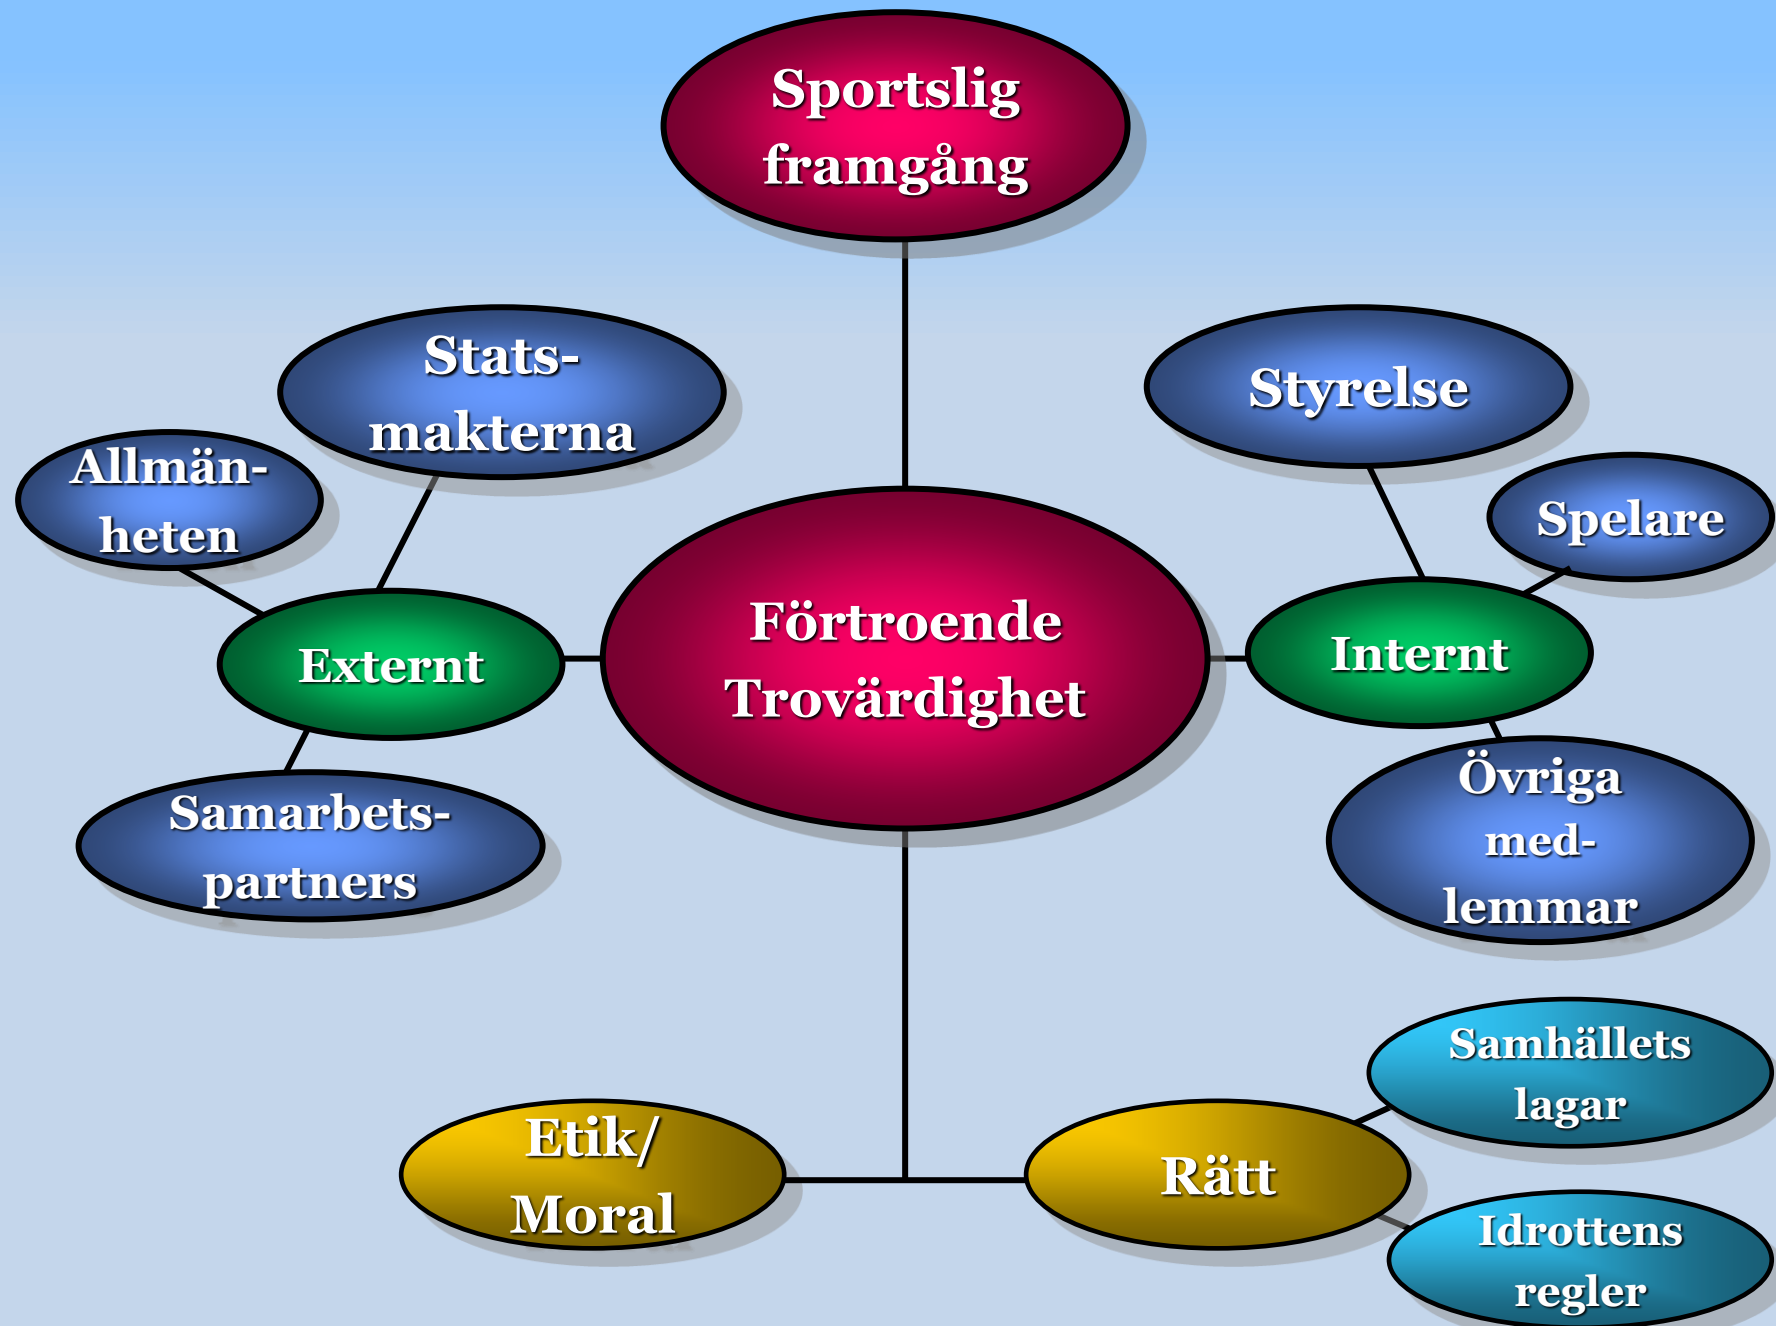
Sportslig framgång

Stats-makterna

Allmän-heten

Externt

Samarbets-partners

Förtroende Trovärdighet

Styrelse

Spelare

Internt

Övriga med-lemmar

Samhällets lagar

Etik/ Moral

Rätt

Idrottens regler